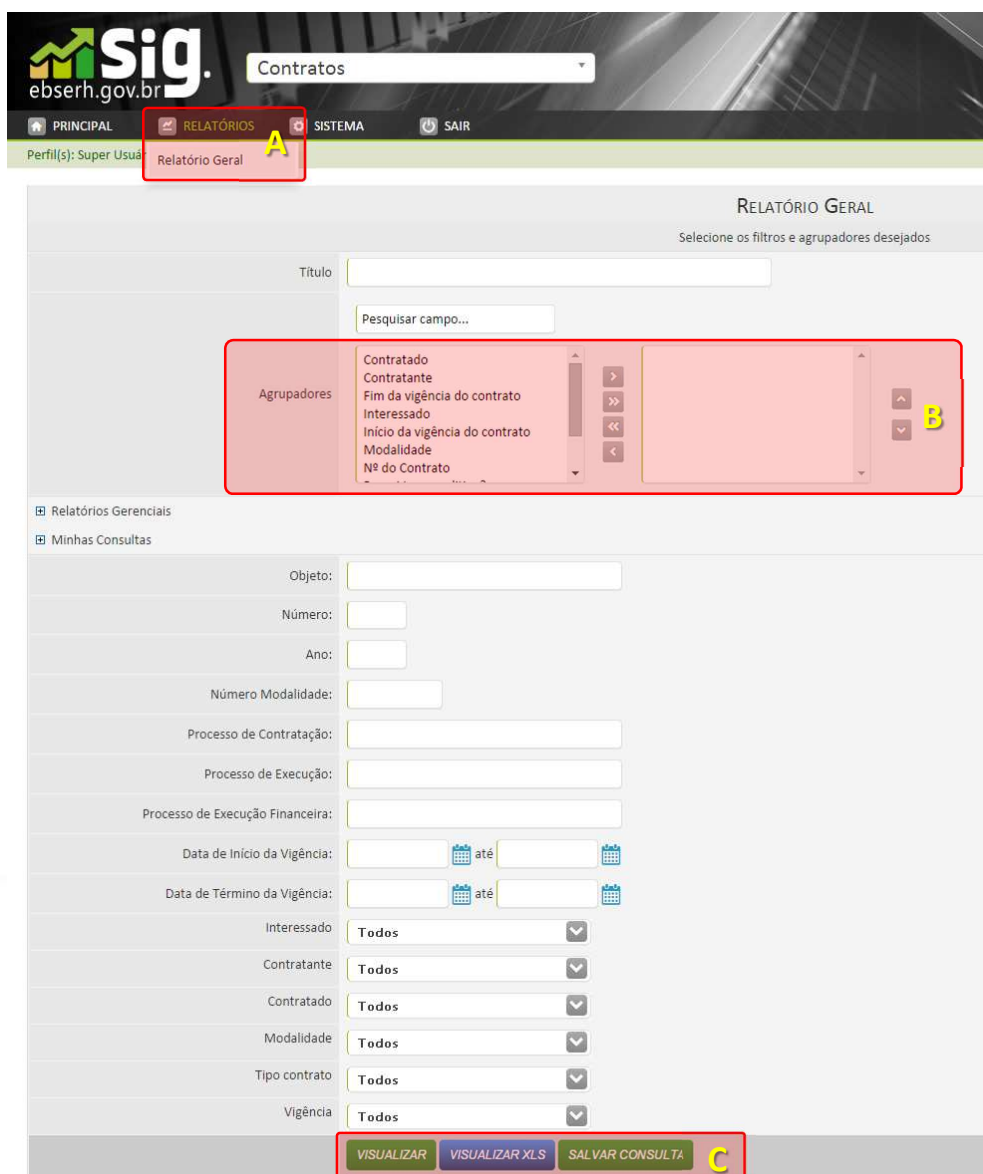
Sig.
ebserh.gov.br
Contratos
PRINCIPAL
RELATÓRIOS
SISTEMA
SAIR
A
Perfil(s): Super Usuá
Relatório Geral

RELATÓRIO GERAL
Selecione os filtros e agrupadores desejados
Título
Pesquisar campo...
Agrupadores
Contratado
Contratante
Fim da vigência do contrato
Interessado
Início da vigência do contrato
Modalidade
Nº do Contrato
B
Relatórios Gerenciais
Minhas Consultas
Objeto:
Número:
Ano:
Número Modalidade:
Processo de Contratação:
Processo de Execução:
Processo de Execução Financeira:
Data de Início da Vigência: até
Data de Término da Vigência: até
Interessado Todos
Contratante Todos
Contratado Todos
Modalidade Todos
Tipo contrato Todos
Vigência Todos
VISUALIZAR
VISUALIZAR XLS
SALVAR CONSULTA
C